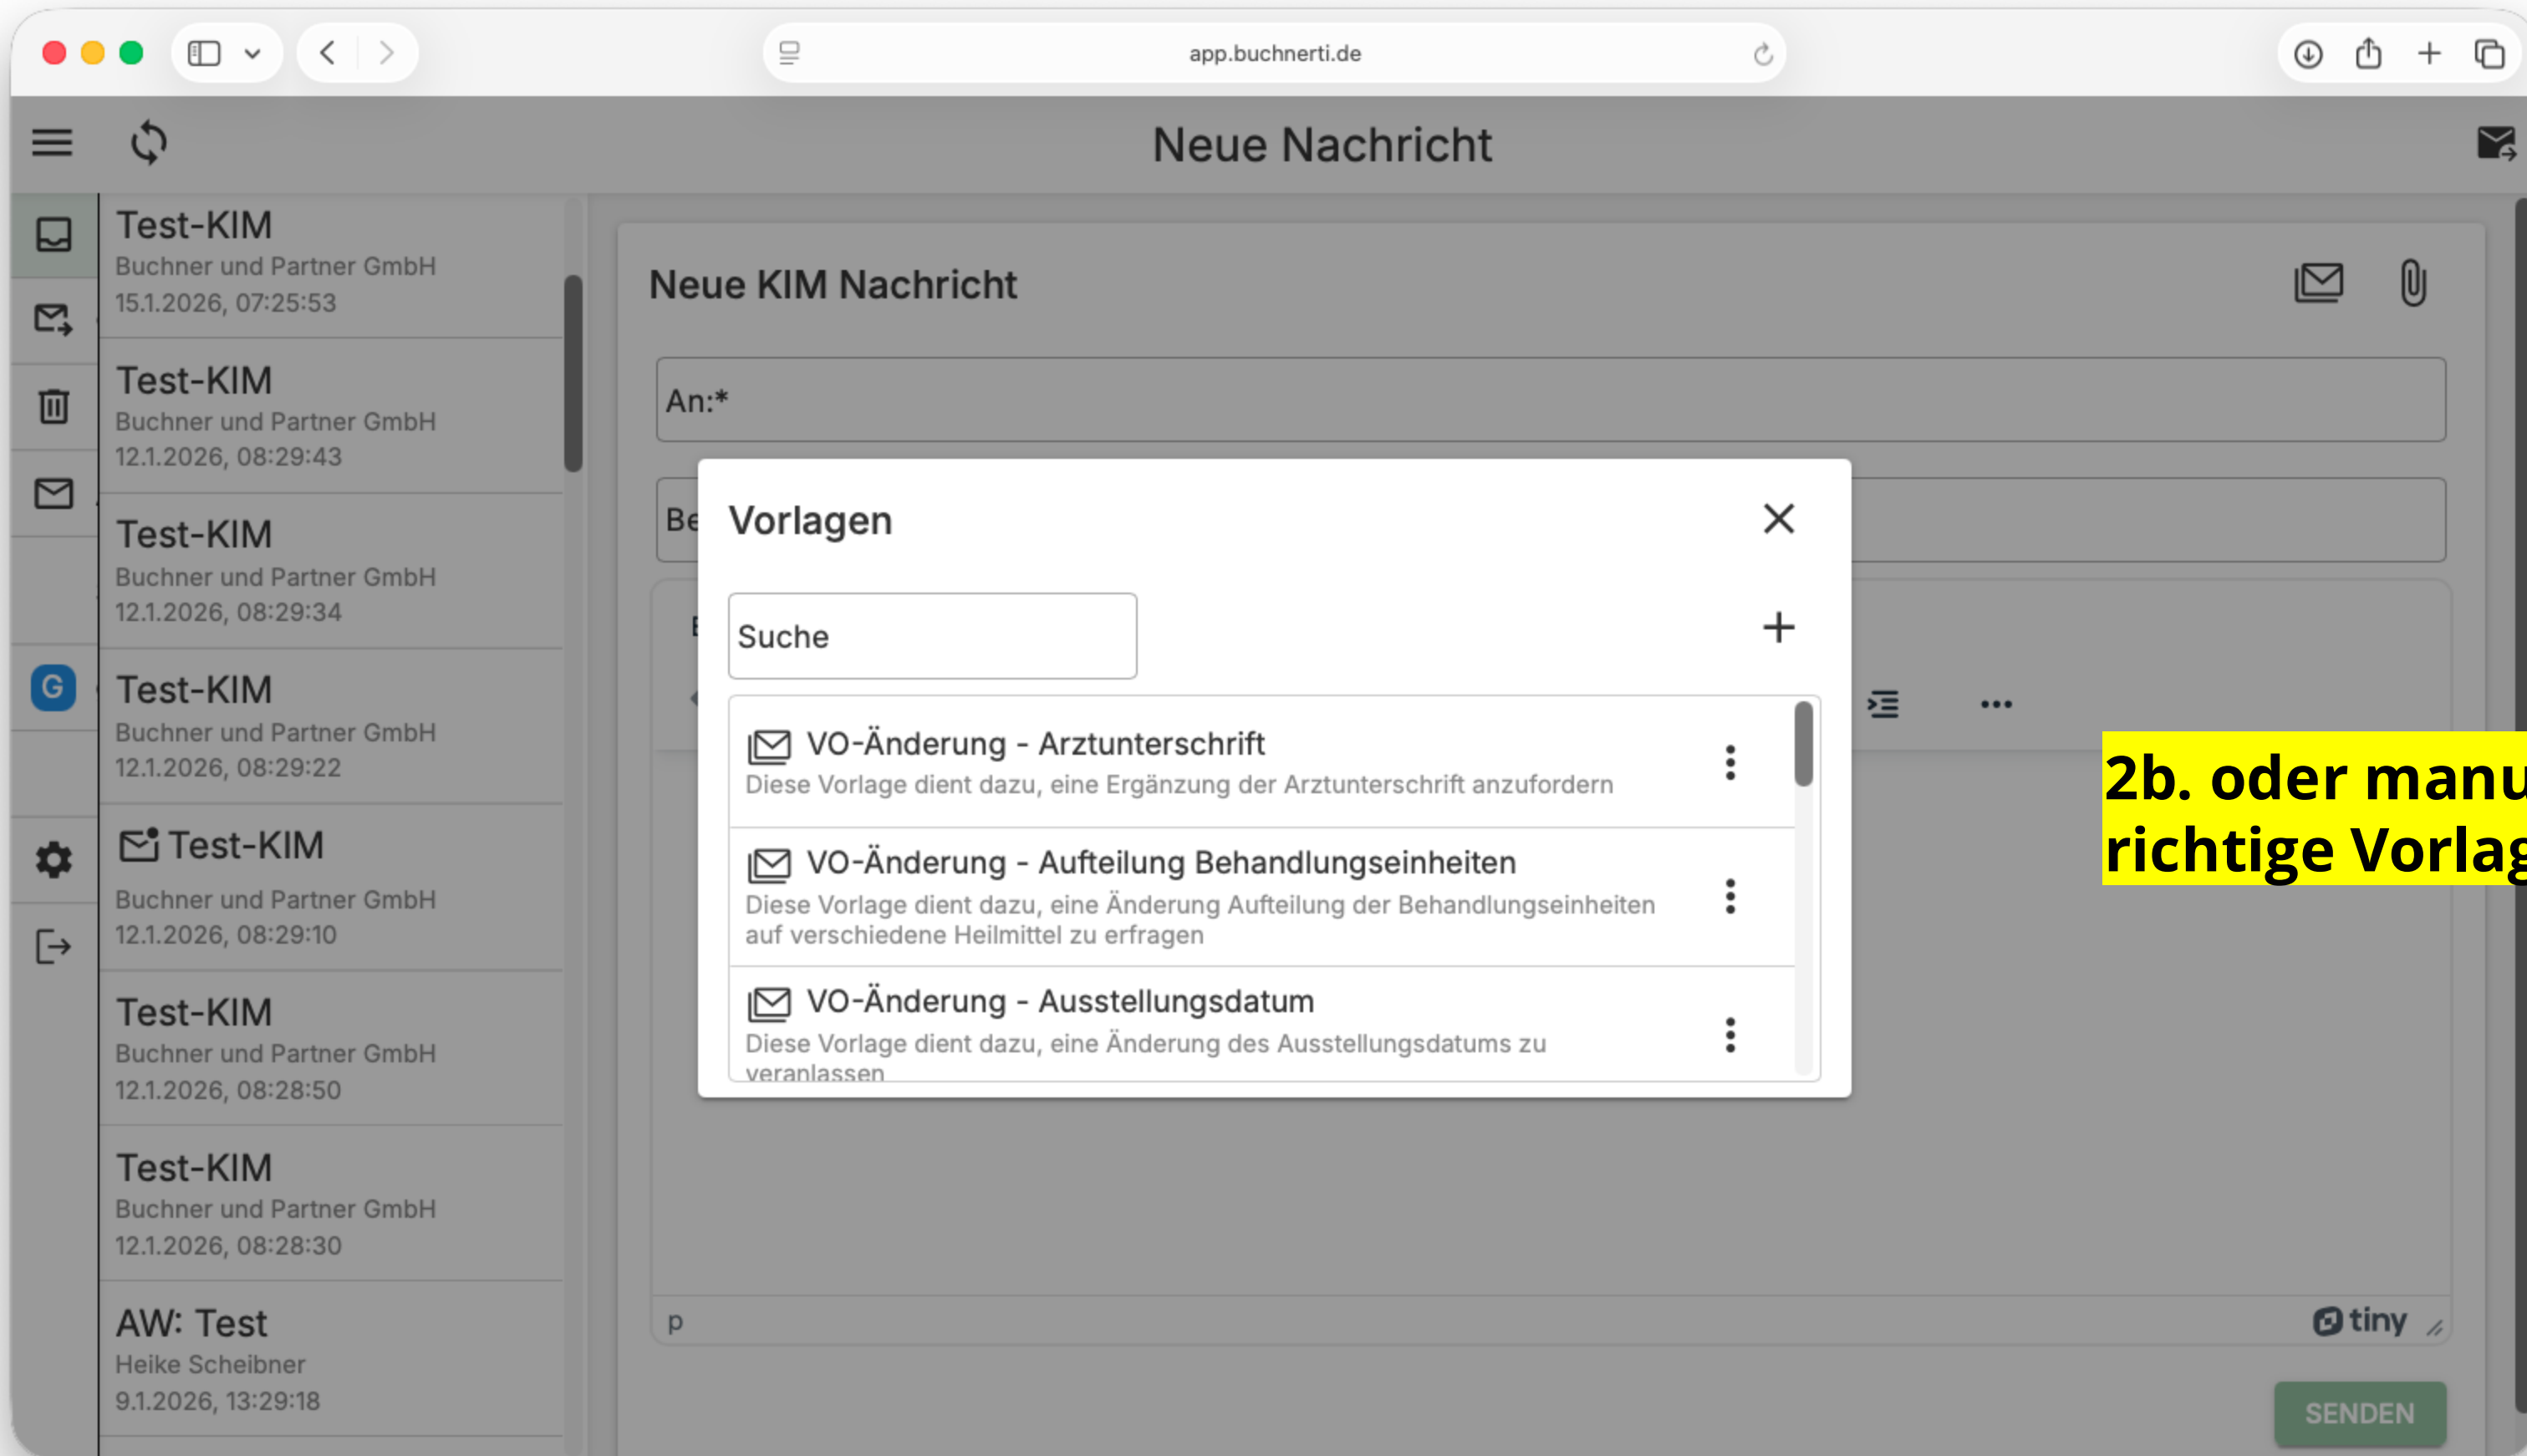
app.buchnerti.de

Neue Nachricht

Test-KIM
Buchner und Partner GmbH
15.1.2026, 07:25:53

Test-KIM
Buchner und Partner GmbH
12.1.2026, 08:29:43

Test-KIM
Buchner und Partner GmbH
12.1.2026, 08:29:34

Test-KIM
Buchner und Partner GmbH
12.1.2026, 08:29:22

Test-KIM
Buchner und Partner GmbH
12.1.2026, 08:29:10

Test-KIM
Buchner und Partner GmbH
12.1.2026, 08:28:50

Test-KIM
Buchner und Partner GmbH
12.1.2026, 08:28:30

AW: Test
Heike Scheibner
9.1.2026, 13:29:18

Neue KIM Nachricht

An:*

Be

Vorlagen

Suche

VO-Änderung - Arztunterschrift
Diese Vorlage dient dazu, eine Ergänzung der Arztunterschrift anzufordern

VO-Änderung - Aufteilung Behandlungseinheiten
Diese Vorlage dient dazu, eine Änderung Aufteilung der Behandlungseinheiten auf verschiedene Heilmittel zu erfragen

VO-Änderung - Ausstellungsdatum
Diese Vorlage dient dazu, eine Änderung des Ausstellungsdatums zu veranlassen

2b. oder manu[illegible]
richtige Vorlag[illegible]

p

tiny

SENDEN